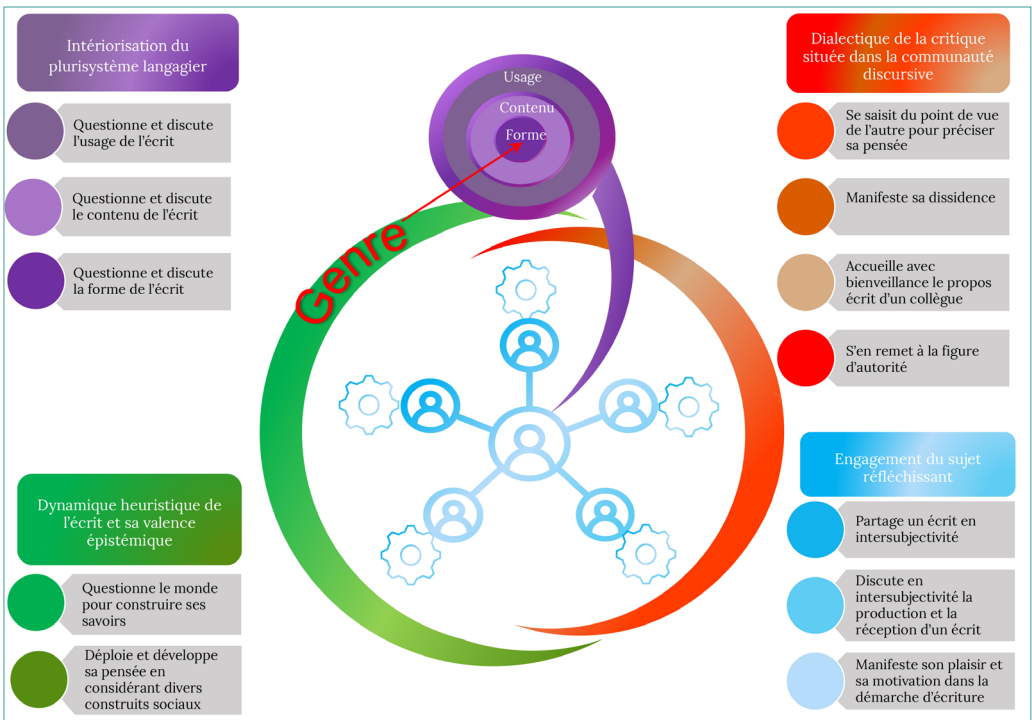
Intériorisation du plurisystème langagier

Questionne et discute l'usage de l'écrit

Questionne et discute le contenu de l'écrit

Questionne et discute la forme de l'écrit

Usage

Contenu

Forme

Genre

Dialectique de la critique située dans la communauté discursive

Se saisit du point de vue de l'autre pour préciser sa pensée

Manifeste sa dissidence

Accueille avec bienveillance le propos écrit d'un collègue

S'en remet à la figure d'autorité

Engagement du sujet réfléchissant

Partage un écrit en intersubjectivité

Discute en intersubjectivité la production et la réception d'un écrit

Manifeste son plaisir et sa motivation dans la démarche d'écriture

Dynamique heuristique de l'écrit et sa valence épistémique

Questionne le monde pour construire ses savoirs

Déploie et développe sa pensée en considérant divers construits sociaux